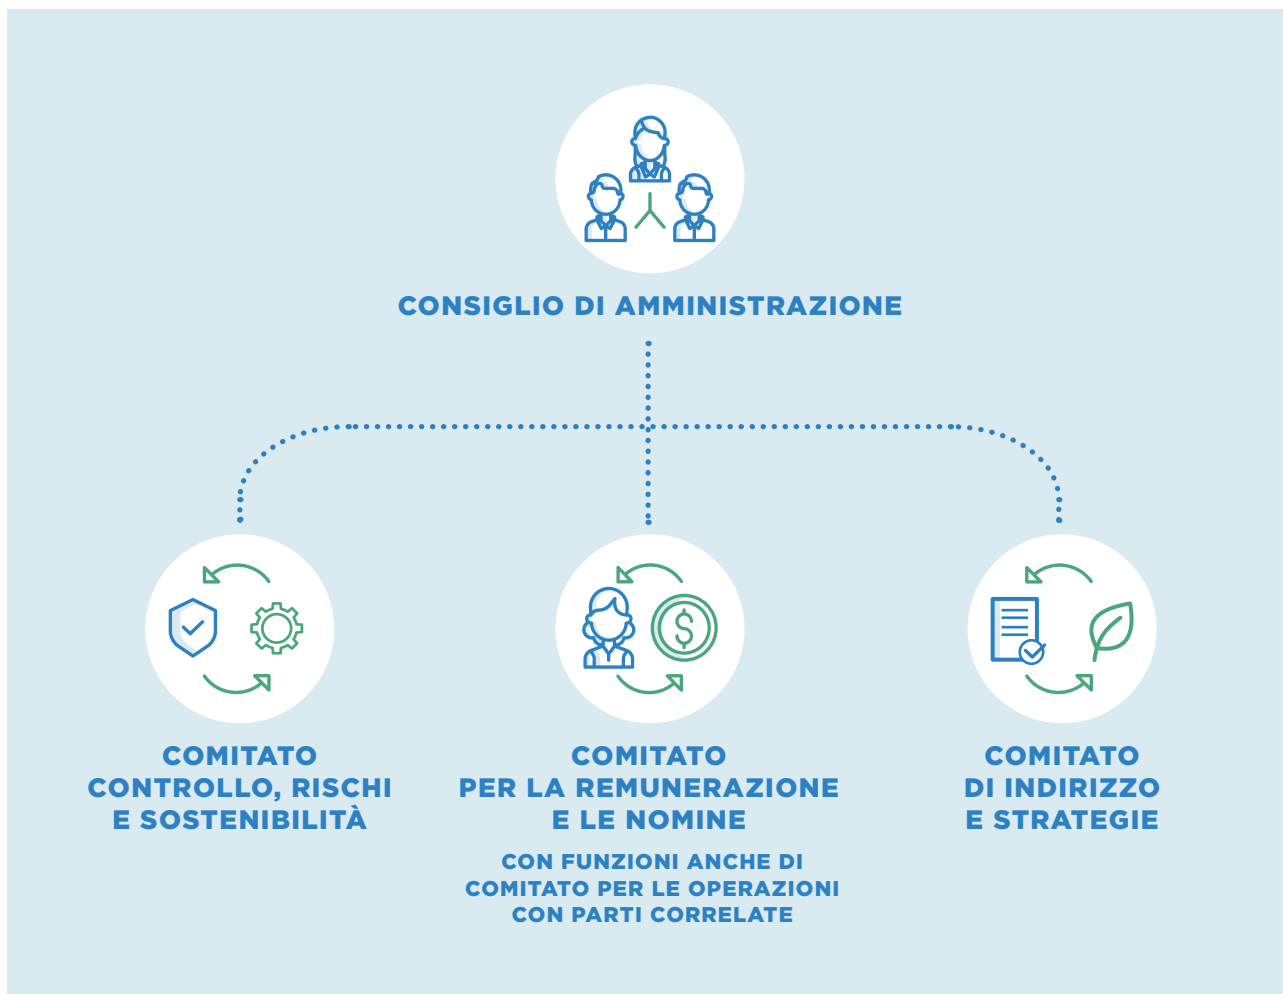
CONSIGLIO DI AMMINISTRAZIONE

COMITATO
CONTROLLO, RISCHI
E SOSTENIBILITÀ

COMITATO
PER LA REMUNERAZIONE
E LE NOMINE

CON FUNZIONI ANCHE DI
COMITATO PER LE OPERAZIONI
CON PARTI CORRELATE

COMITATO
DI INDIRIZZO
E STRATEGIE